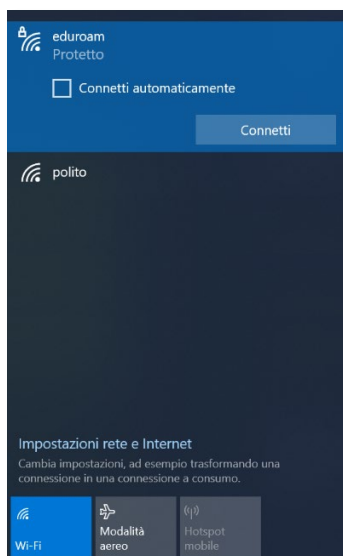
eduroam
Protetto

Connetti automaticamente

Connetti

polito

Impostazioni rete e Internet
Cambia impostazioni, ad esempio trasformando una connessione in una connessione a consumo.

Wi-Fi

Modalità aereo

Hotspot mobile